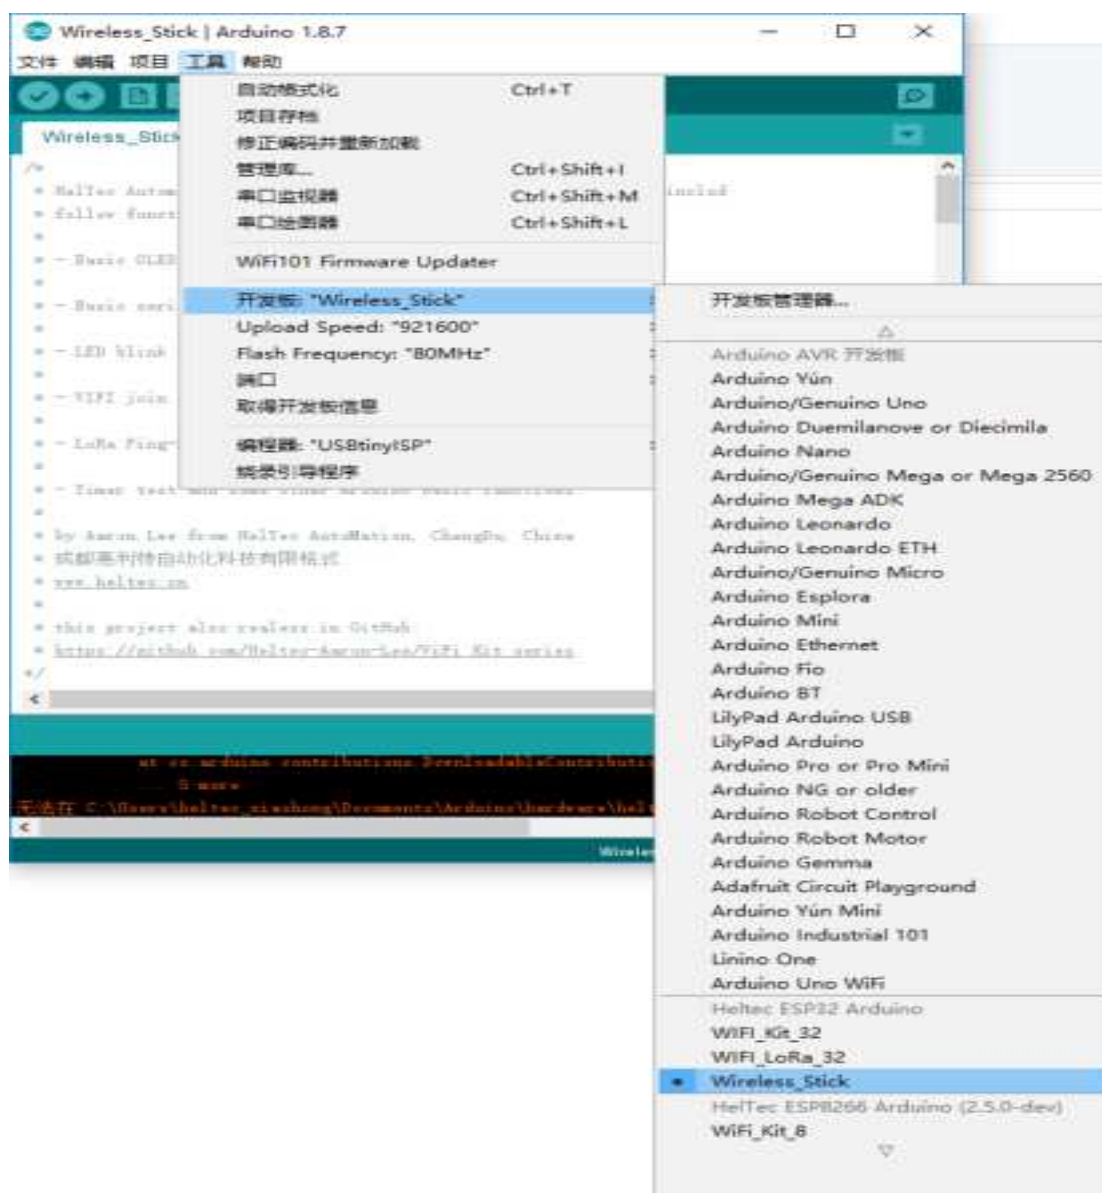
Wireless_Stick | Arduino 1.8.7

文件 编辑 项目 工具 帮助

Wireless_Stick

自动格式化 Ctrl+T
项目存档
修正编码并重新加载
管理库... Ctrl+Shift+I
串口监视器 Ctrl+Shift+M
串口绘图器 Ctrl+Shift+L
WiFi101 Firmware Updater
开发板: "Wireless_Stick"
Upload Speed: "921600"
Flash Frequency: "80MHz"
端口
取得开发板信息
编程器: "USBtinyISP"
烧录引导程序

/*
* HelTec Autom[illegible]
* follow funct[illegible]
*
* - Basic OLED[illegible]
*
* - Basic seri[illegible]
*
* - LED blink
*
* - WIFI join
*
* - LoRa Ping-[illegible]
*
* - Timer test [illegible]
*
* by Aaron.Lee from HelTec AutoMation, ChengDu, China
* 成都惠利特自动化科技有限公司
* www.heltec.cn
*
* this project also realess in GitHub:
* https://github.com/Heltec-Aaron-Lee/WiFi_Kit_series
*/

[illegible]includ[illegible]

at cc.arduino.contributions.DownloadableContribut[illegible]
5 more
无法在 C:\Users\heltec_xiaozhang\Documents\Arduino\hardware\hel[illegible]

Wireles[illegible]

开发板管理器...
Arduino AVR 开发板
Arduino Yún
Arduino/Genuino Uno
Arduino Duemilanove or Diecimila
Arduino Nano
Arduino/Genuino Mega or Mega 2560
Arduino Mega ADK
Arduino Leonardo
Arduino Leonardo ETH
Arduino/Genuino Micro
Arduino Esplora
Arduino Mini
Arduino Ethernet
Arduino Fio
Arduino BT
LilyPad Arduino USB
LilyPad Arduino
Arduino Pro or Pro Mini
Arduino NG or older
Arduino Robot Control
Arduino Robot Motor
Arduino Gemma
Adafruit Circuit Playground
Arduino Yún Mini
Arduino Industrial 101
Linino One
Arduino Uno WiFi
Heltec ESP32 Arduino
WIFI_Kit_32
WIFI_LoRa_32
Wireless_Stick
HelTec ESP8266 Arduino (2.5.0-dev)
WiFi_Kit_8